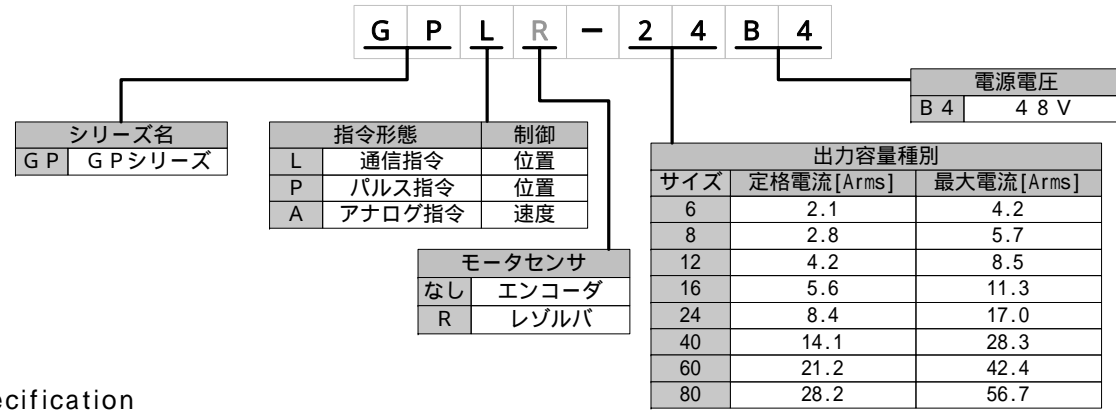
| G | P | L | R | ー | 2 | 4 | B | 4 |
|---|---|---|---|---|---|---|---|---|

| 電源電圧 | |
|---|---|
| B 4 | 4 8 V |

| シリーズ名 | |
|---|---|
| G P | G Pシリーズ |

| 指令形態 | | 制御 |
|---|---|---|
| L | 通信指令 | 位置 |
| P | パルス指令 | 位置 |
| A | アナログ指令 | 速度 |

| モータセンサ | |
|---|---|
| なし | エンコーダ |
| R | レゾルバ |

| 出力容量種別 | | |
|---|---|---|
| サイズ | 定格電流[Arms] | 最大電流[Arms] |
| 6 | 2.1 | 4.2 |
| 8 | 2.8 | 5.7 |
| 12 | 4.2 | 8.5 |
| 16 | 5.6 | 11.3 |
| 24 | 8.4 | 17.0 |
| 40 | 14.1 | 28.3 |
| 60 | 21.2 | 42.4 |
| 80 | 28.2 | 56.7 |

ecification